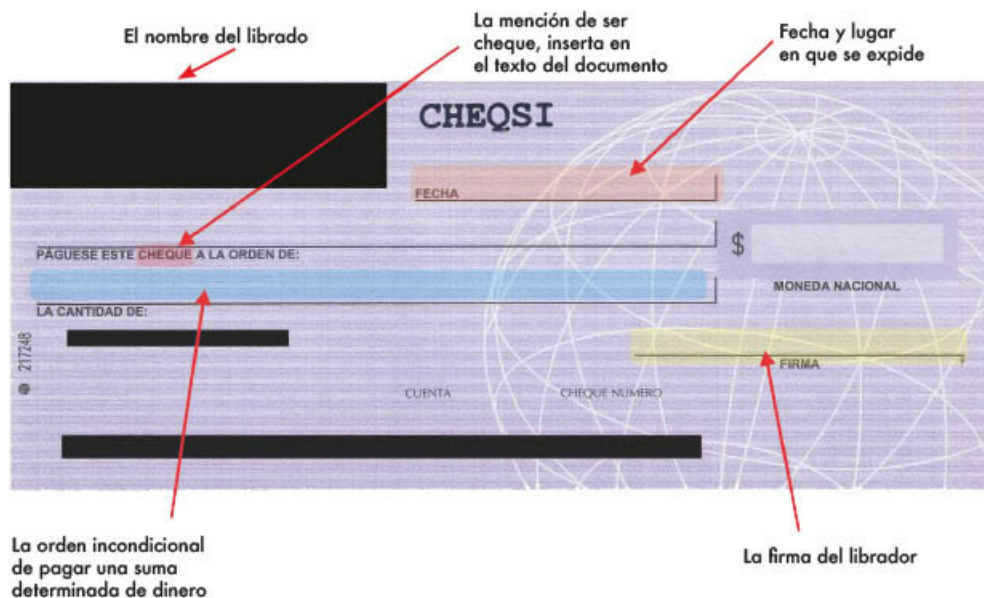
El nombre del librado

La mención de ser cheque, inserta en el texto del documento

Fecha y lugar en que se expide

CHEQSI

FECHA

PÁGUESE ESTE CHEQUE A LA ORDEN DE:

$

MONEDA NACIONAL

LA CANTIDAD DE:

217248

FIRMA

CUENTA

CHEQUE NUMERO

La orden incondicional de pagar una suma determinada de dinero

La firma del librador